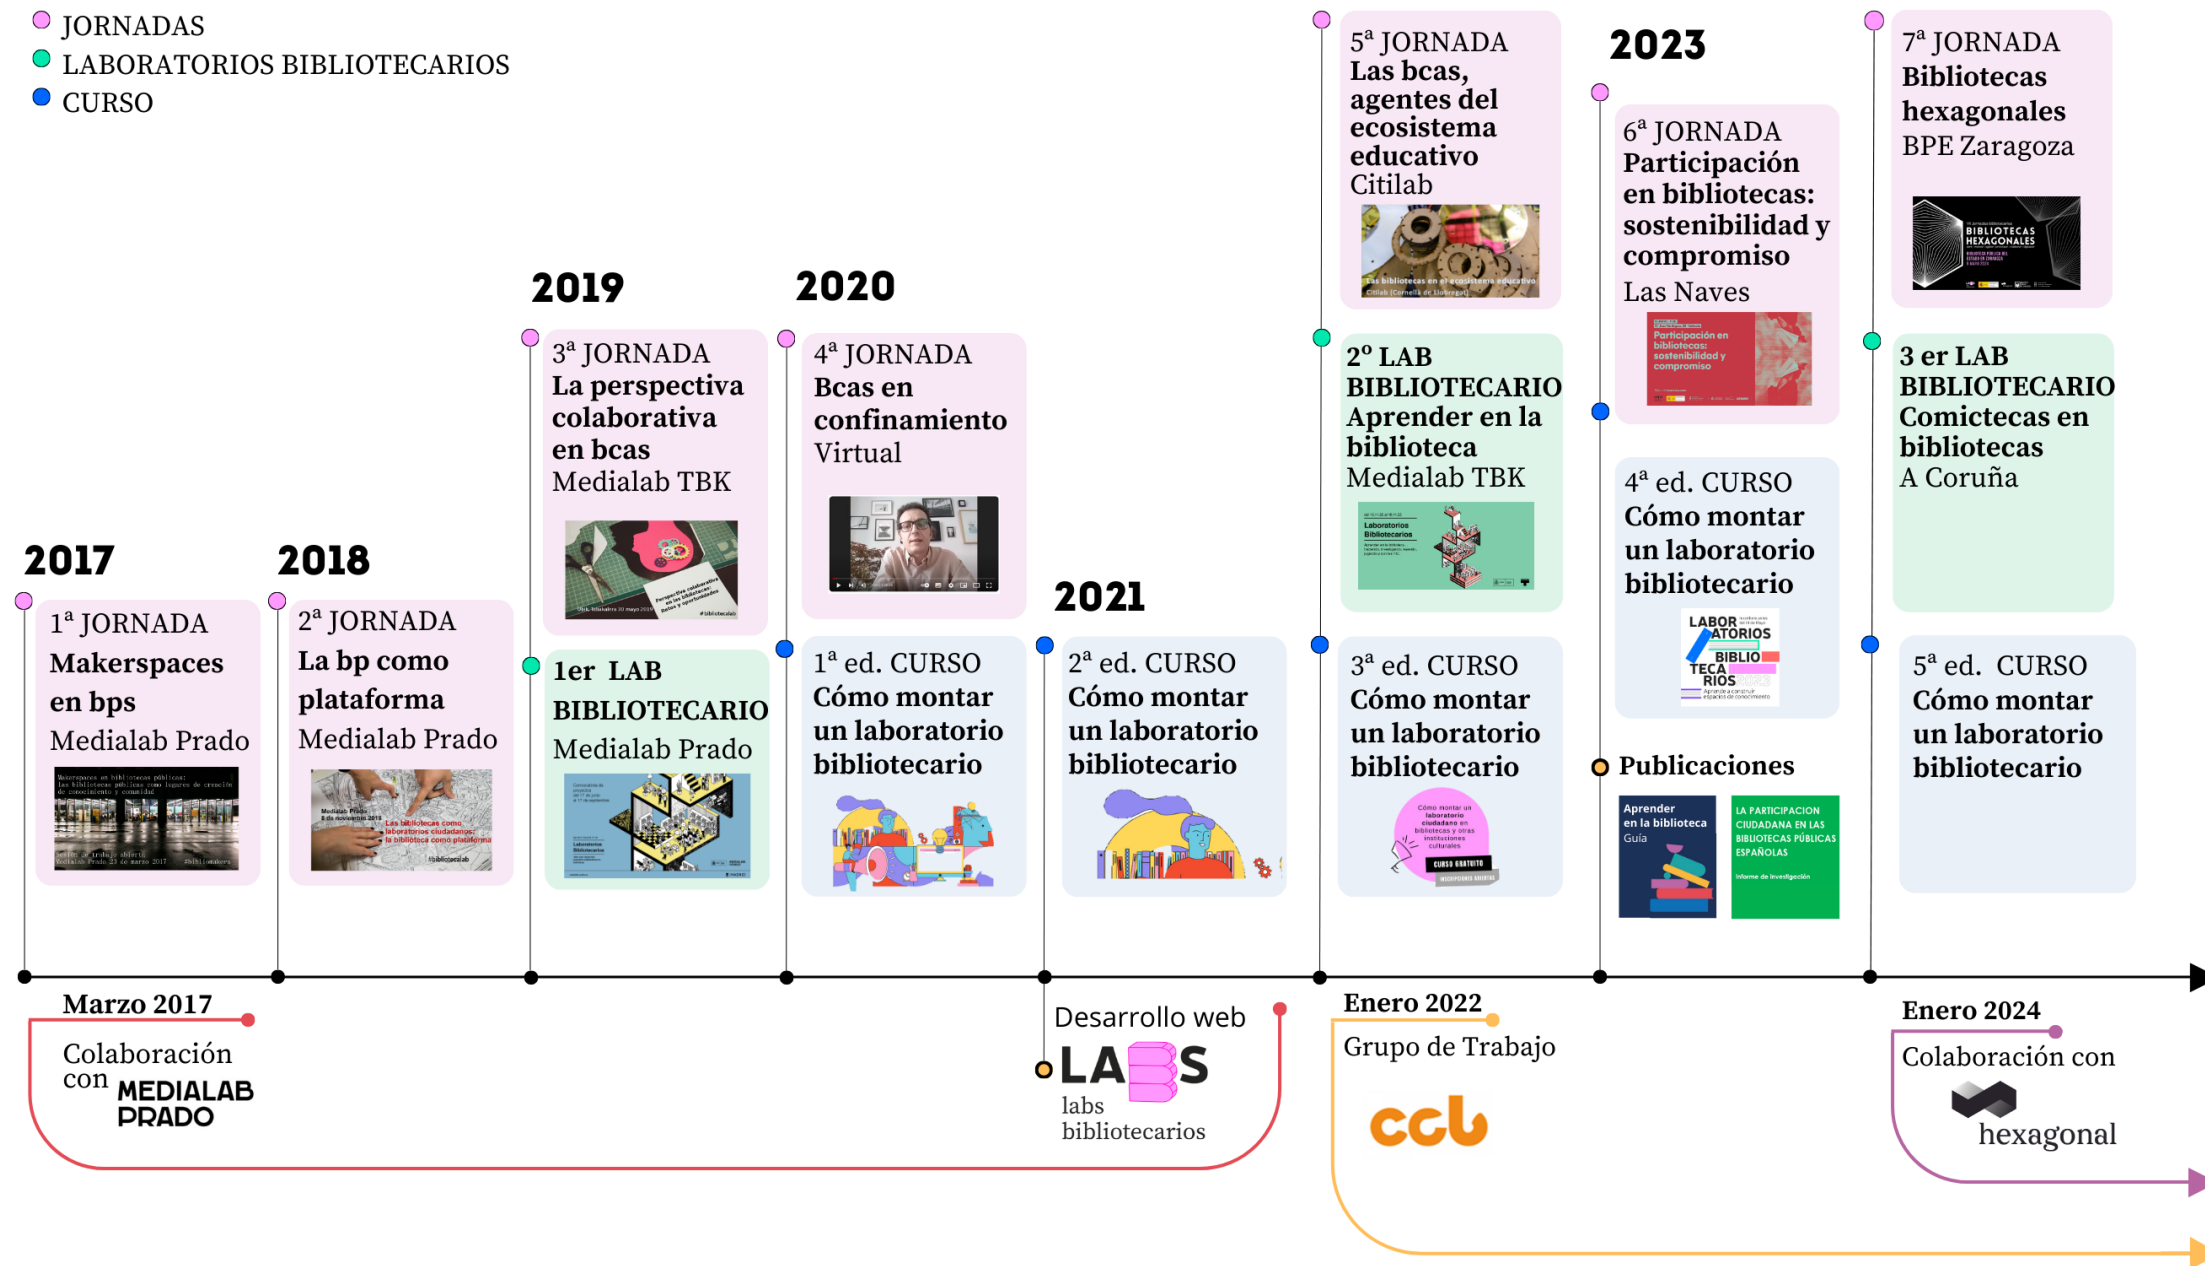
JORNADAS
LABORATORIOS BIBLIOTECARIOS
CURSO

2017
$1^a$ JORNADA
Makerspaces en bps
Medialab Prado

2018
$2^a$ JORNADA
La bp como plataforma
Medialab Prado

2019
$3^a$ JORNADA
La perspectiva colaborativa en bcas
Medialab TBK

1er LAB BIBLIOTECARIO
Medialab Prado

2020
$4^a$ JORNADA
Bcas en confinamiento
Virtual

$1^a$ ed. CURSO
Cómo montar un laboratorio bibliotecario

2021
$2^a$ ed. CURSO
Cómo montar un laboratorio bibliotecario

$5^a$ JORNADA
Las bcas, agentes del ecosistema educativo
Citilab

2º LAB BIBLIOTECARIO
Aprender en la biblioteca
Medialab TBK

$3^a$ ed. CURSO
Cómo montar un laboratorio bibliotecario

2023
$6^a$ JORNADA
Participación en bibliotecas: sostenibilidad y compromiso
Las Naves

$4^a$ ed. CURSO
Cómo montar un laboratorio bibliotecario

Publicaciones
Aprender en la biblioteca
Guía
LA PARTICIPACION CIUDADANA EN LAS BIBLIOTECAS PÚBLICAS ESPAÑOLAS

$7^a$ JORNADA
Bibliotecas hexagonales
BPE Zaragoza

3 er LAB BIBLIOTECARIO
Comictecas en bibliotecas
A Coruña

$5^a$ ed. CURSO
Cómo montar un laboratorio bibliotecario

Marzo 2017
Colaboración con MEDIALAB PRADO

Desarrollo web
LABS
labs bibliotecarios

Enero 2022
Grupo de Trabajo
ccb

Enero 2024
Colaboración con
hexagonal